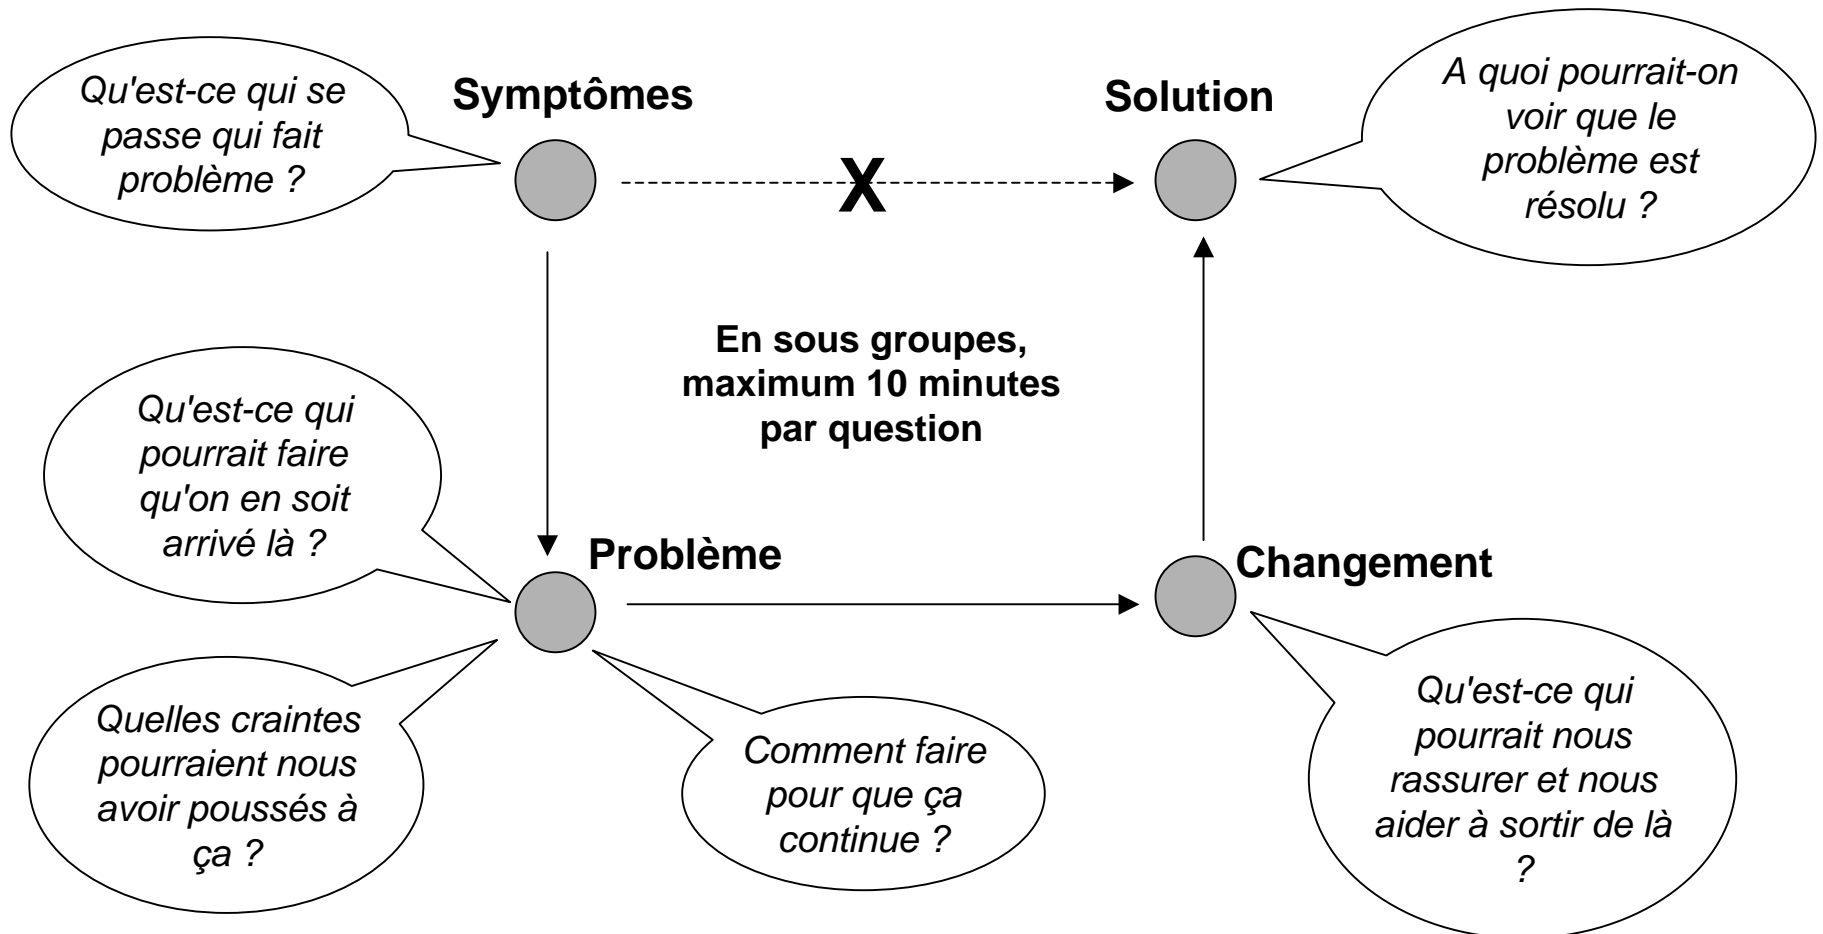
Qu'est-ce qui se passe qui fait problème ?

Symptômes

X

Solution

A quoi pourrait-on voir que le problème est résolu ?

En sous groupes, maximum 10 minutes par question

Qu'est-ce qui pourrait faire qu'on en soit arrivé là ?

Problème

Changement

Quelles craintes pourraient nous avoir poussés à ça ?

Comment faire pour que ça continue ?

Qu'est-ce qui pourrait nous rassurer et nous aider à sortir de là ?